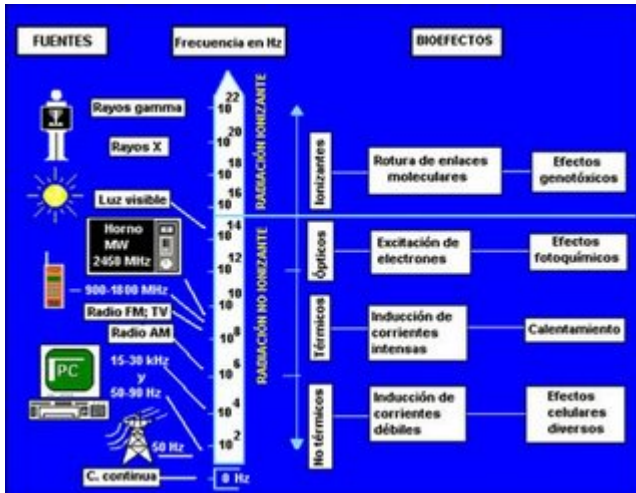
FUENTES

Frecuencia en Hz

BIOEFECTOS

Rayos gamma

Rayos X

Luz visible

Horno MW 2450 MHz

900-1800 MHz

Radio FM; TV

Radio AM

PC

15-30 kHz y 50-90 Hz

50 Hz

C. continua

$10^{22}$
$10^{20}$
$10^{18}$
$10^{16}$
$10^{14}$
$10^{12}$
$10^{10}$
$10^{8}$
$10^{6}$
$10^{4}$
$10^{2}$
0 Hz

RADIACIÓN IONIZANTE

RADIACIÓN NO IONIZANTE

Ionizantes

Rotura de enlaces moleculares

Efectos genotóxicos

Ópticos

Excitación de electrones

Efectos fotoquímicos

Térmicos

Inducción de corrientes intensas

Calentamiento

No térmicos

Inducción de corrientes débiles

Efectos celulares diversos